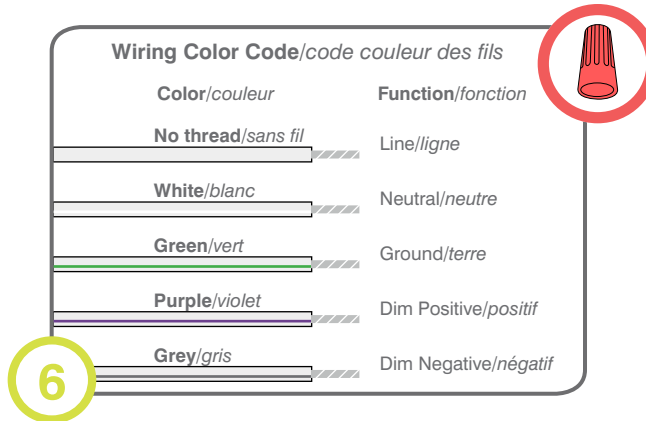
Wiring Color Code/code couleur des fils

| Color/couleur | Function/fonction |
|---|---|
| No thread/sans fil | Line/ligne |
| White/blanc | Neutral/neutre |
| Green/vert | Ground/terre |
| Purple/violet | Dim Positive/positif |
| Grey/gris | Dim Negative/négatif |

6